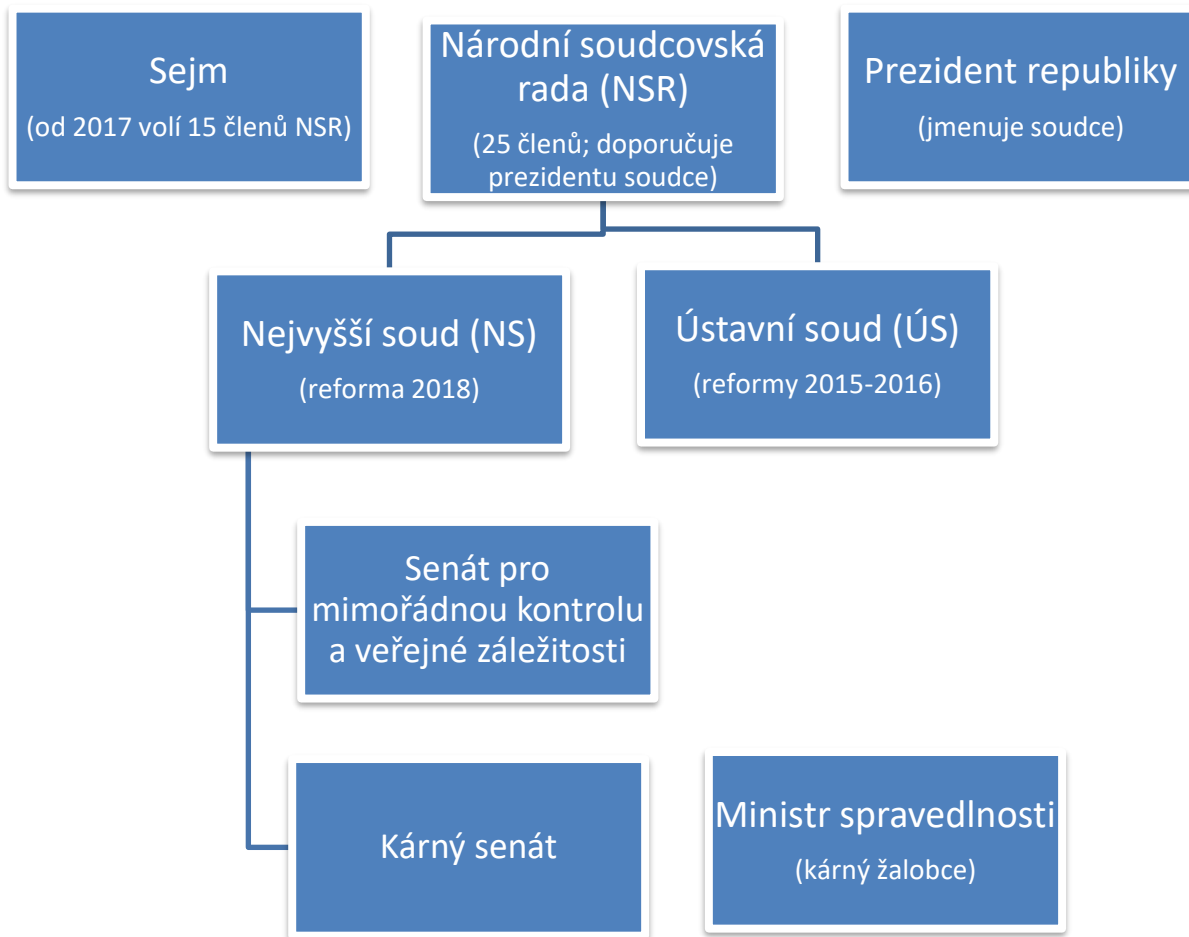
Sejm

(od 2017 volí 15 členů NSR)

Národní soudcovská rada (NSR)

(25 členů; doporučuje prezidentu soudce)

Prezident republiky

(jmenuje soudce)

Nejvyšší soud (NS)

(reforma 2018)

Ústavní soud (ÚS)

(reformy 2015-2016)

Senát pro mimořádnou kontrolu a veřejné záležitosti

Kárný senát

Ministr spravedlnosti

(kárný žalobce)